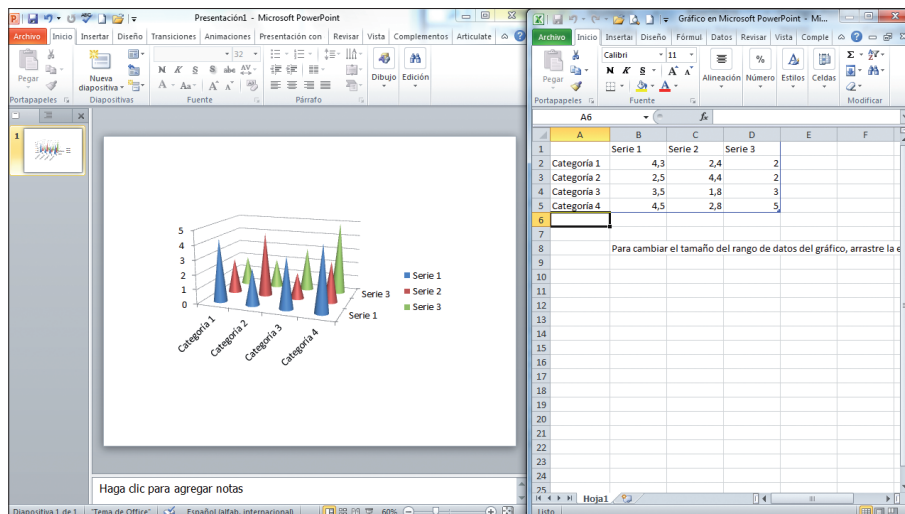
Presentación1 - Microsoft PowerPoint

Archivo | Inicio | Insertar | Diseño | Transiciones | Animaciones | Presentación con | Revisar | Vista | Complementos | Articulate

Pegar | Nueva diapositiva | Dibujo | Edición

Portapapeles | Diapositivas | Fuente | Párrafo

32

1

| | | |
|---|---|---|
| 5 | | |
| 4 | | |
| 3 | | |
| 2 | | |
| 1 | | |
| 0 | | |

Categoría 1 Categoría 2 Categoría 3 Categoría 4

Serie 3
Serie 1

Serie 1
Serie 2
Serie 3

Haga clic para agregar notas

Diapositiva 1 de 1 | "Tema de Office" | Español (alfab. internacional) | 60%

Gráfico en Microsoft PowerPoint - Mi...

Archivo | Inicio | Insertar | Diseño | Fórmul | Datos | Revisar | Vista | Comple

Pegar | Calibri | 11 | Alineación | Número | Estilos | Celdas

Portapapeles | Fuente | Modificar

A6 | $f_x$

| | A | B | C | D | E | F |
|---|---|---|---|---|---|---|
| 1 | | Serie 1 | Serie 2 | Serie 3 | | |
| 2 | Categoría 1 | 4,3 | 2,4 | 2 | | |
| 3 | Categoría 2 | 2,5 | 4,4 | 2 | | |
| 4 | Categoría 3 | 3,5 | 1,8 | 3 | | |
| 5 | Categoría 4 | 4,5 | 2,8 | 5 | | |
| 6 | | | | | | |
| 7 | | | | | | |
| 8 | | Para cambiar el tamaño del rango de datos del gráfico, arrastre la e | | | | |
| 9 | | | | | | |
| 10 | | | | | | |
| 11 | | | | | | |
| 12 | | | | | | |
| 13 | | | | | | |
| 14 | | | | | | |
| 15 | | | | | | |
| 16 | | | | | | |
| 17 | | | | | | |
| 18 | | | | | | |
| 19 | | | | | | |
| 20 | | | | | | |
| 21 | | | | | | |
| 22 | | | | | | |
| 23 | | | | | | |
| 24 | | | | | | |
| 25 | | | | | | |

Hoja1

Listo